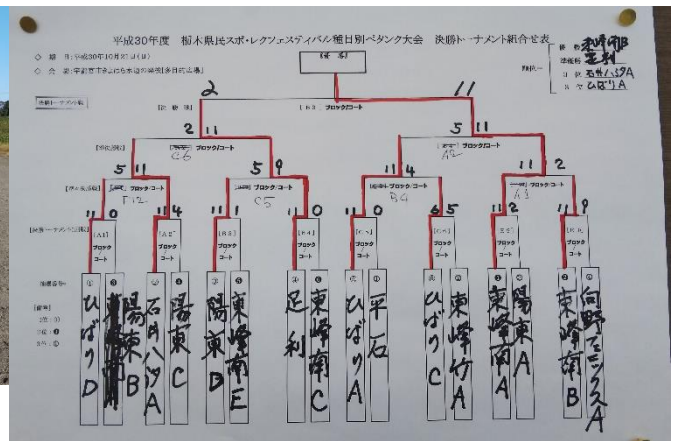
平成30年度　栃木県民スポ・レクフェスティバル種目別ペタンク大会　決勝トーナメント組合せ表

◎　期　日：平成30年10月27日(土)
◎　会　場：宇都宮市さくら水道公園(多目的広場)

優勝　東峰南B
準優勝　陽東C
3位　石井ハツタA
3位　ひばりA

優　勝

2　11

[決勝]　[E3]　ブロック/コート

2　11　5　11

ブロック/コート　C6　ブロック/コート　A2

5　11　5　9　11　4　11　2

ブロック/コート　F12　ブロック/コート　C5　ブロック/コート　B4　ブロック/コート　A3

11　0　11　4　11　1　11　0　11　0　6　5　11　2　11　9

[A1]　[A2]　[B3]　[B4]　[C1]　[C2]　[D3]　[D4]
ブロック　コート

ひばりD
鹿沼B
陽東B
石井ハツタA
陽東C
陽東D
東峰南E
足利
東峰南C
ひばりA
平石
ひばりC
東峰竹A
東峰南A
陽東A
東峰南B
向野ミックスA